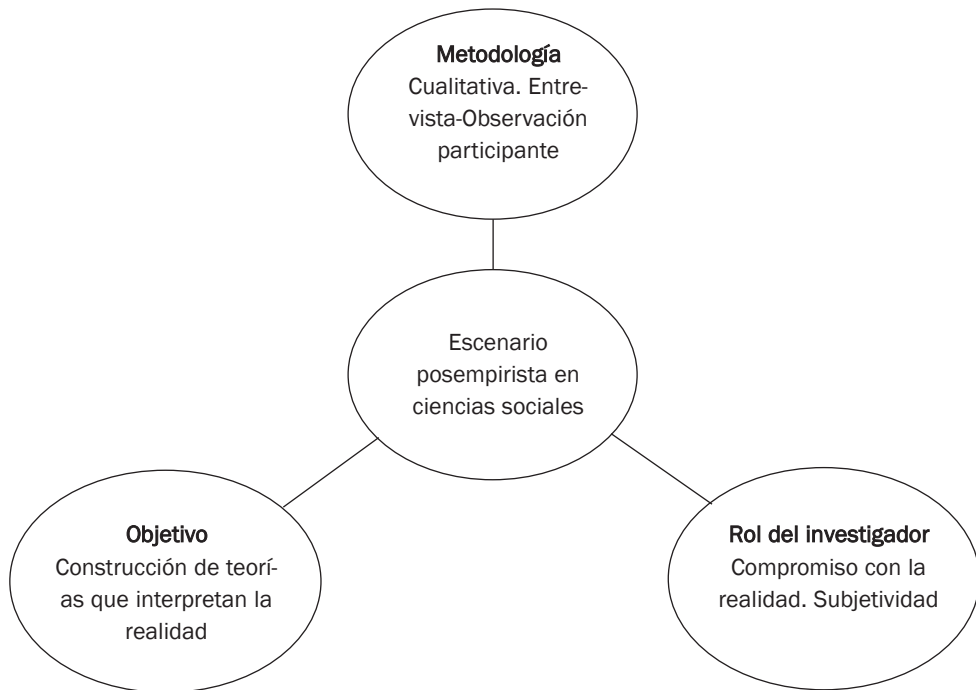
Metodología
Cualitativa. Entrevista-Observación participante

Escenario posempirista en ciencias sociales

Objetivo
Construcción de teorías que interpretan la realidad

Rol del investigador
Compromiso con la realidad. Subjetividad